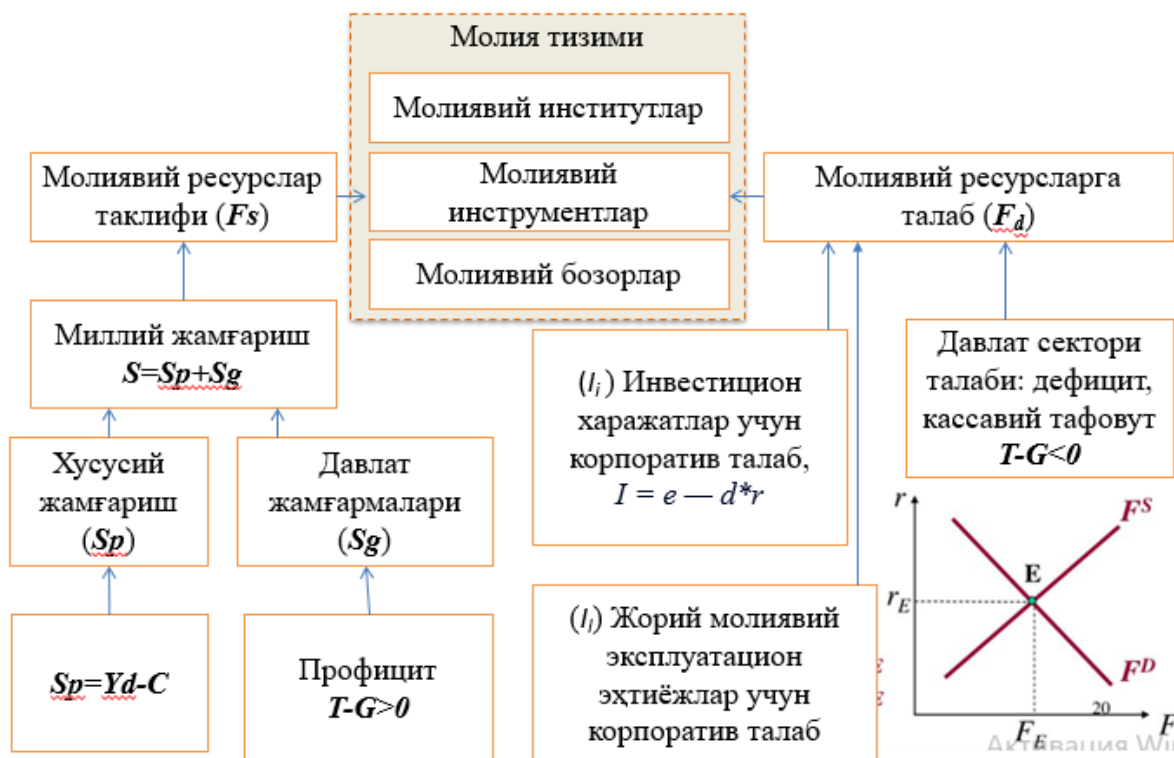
Молия тизими

Молиявий институтлар

Молиявий инструментлар

Молиявий бозорлар

Молиявий ресурслар таклифи (*Fs*)

Молиявий ресурсларга талаб ($F_d$)

Миллий жамғариш
*S=Sp+Sg*

Хусусий жамғариш (*Sp*)

Давлат жамғармалари (*Sg*)

*Sp=Yd-C*

Профицит
*T-G>0*

($I_i$) Инвестицион харажатлар учун корпоратив талаб,
$I = e — d*r$

($I_l$) Жорий молиявий эксплуатацион эҳтиёжлар учун корпоратив талаб

Давлат сектори талаби: дефицит, кассавий тафовут
*T-G<0*

$r$

$F^S$

E

$r_E$

$F^D$

20

$F_E$

F

Активация Wi